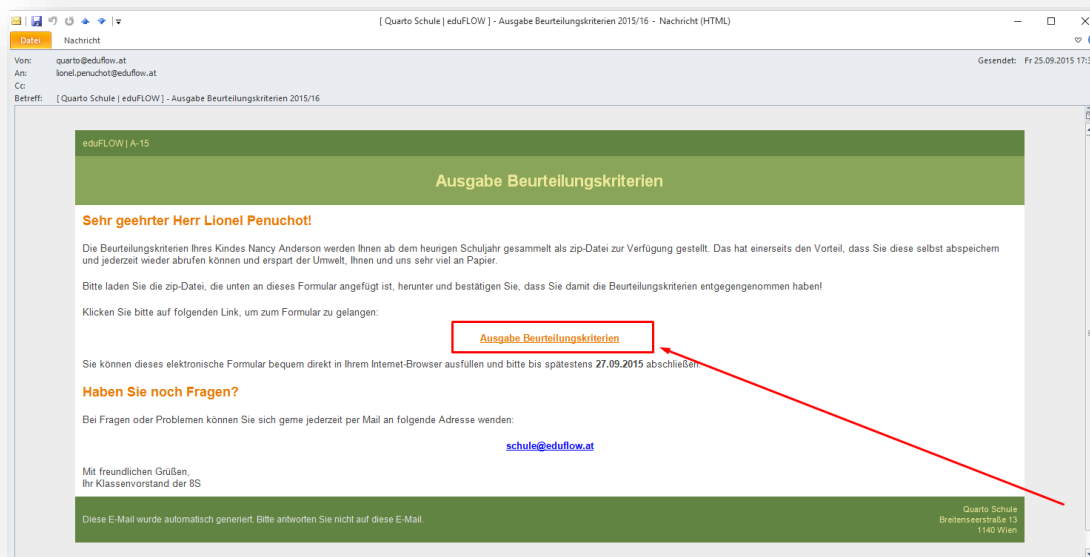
[ Quarto Schule | eduFLOW ] - Ausgabe Beurteilungskriterien 2015/16 - Nachricht (HTML)

Datei Nachricht

Von: quarto@eduflow.at
An: lionel.penuchot@eduflow.at
Cc:
Betreff: [ Quarto Schule | eduFLOW ] - Ausgabe Beurteilungskriterien 2015/16

Gesendet: Fr 25.09.2015 17:3

eduFLOW | A-15

Ausgabe Beurteilungskriterien

Sehr geehrter Herr Lionel Penuchot!

Die Beurteilungskriterien Ihres Kindes Nancy Anderson werden Ihnen ab dem heurigen Schuljahr gesammelt als zip-Datei zur Verfügung gestellt. Das hat einerseits den Vorteil, dass Sie diese selbst abspeichern und jederzeit wieder abrufen können und erspart der Umwelt, Ihnen und uns sehr viel an Papier.

Bitte laden Sie die zip-Datei, die unten an dieses Formular angefügt ist, herunter und bestätigen Sie, dass Sie damit die Beurteilungskriterien entgegengenommen haben!

Klicken Sie bitte auf folgenden Link, um zum Formular zu gelangen:

Ausgabe Beurteilungskriterien

Sie können dieses elektronische Formular bequem direkt in Ihrem Internet-Browser ausfüllen und bitte bis spätestens 27.09.2015 abschließen.

Haben Sie noch Fragen?

Bei Fragen oder Problemen können Sie sich gerne jederzeit per Mail an folgende Adresse wenden:

schule@eduflow.at

Mit freundlichen Grüßen,
Ihr Klassenvorstand der 8S

Diese E-Mail wurde automatisch generiert. Bitte antworten Sie nicht auf diese E-Mail.

Quarto Schule
Breitenseerstraße 13
1140 Wien